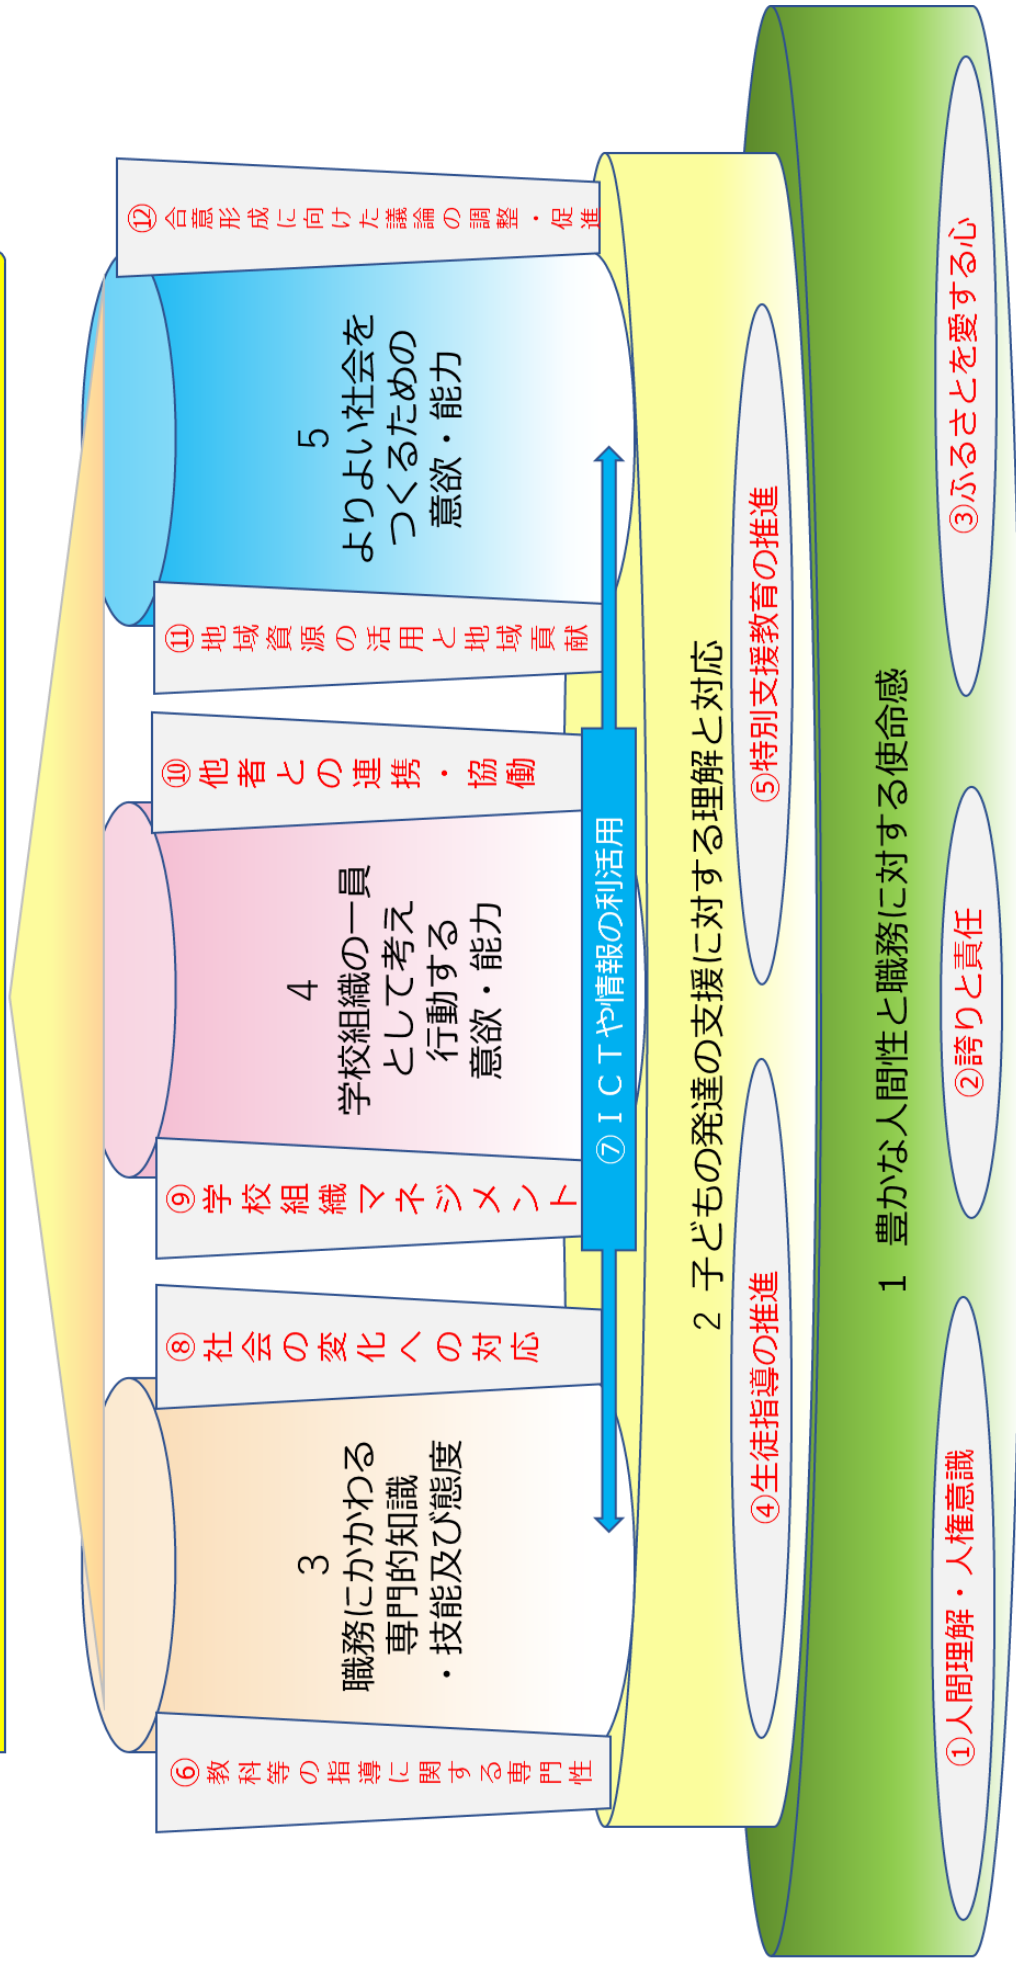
⑫合意形成に向けた議論の調整・促進

5
よりよい社会をつくるための意欲・能力

⑪地域資源の活用と地域貢献

⑩他者との連携・協働

4
学校組織の一員として考え行動する意欲・能力

⑨学校組織マネジメント

⑧社会の変化への対応

3
職務にかかわる専門的知識・技能及び態度

⑥教科等の指導に関する専門性

⑦ＩＣＴや情報の利活用

2　子どもの発達の支援に対する理解と対応

⑤特別支援教育の推進

④生徒指導の推進

1　豊かな人間性と職務に対する使命感

③ふるさとを愛する心

②誇りと責任

①人間理解・人権意識